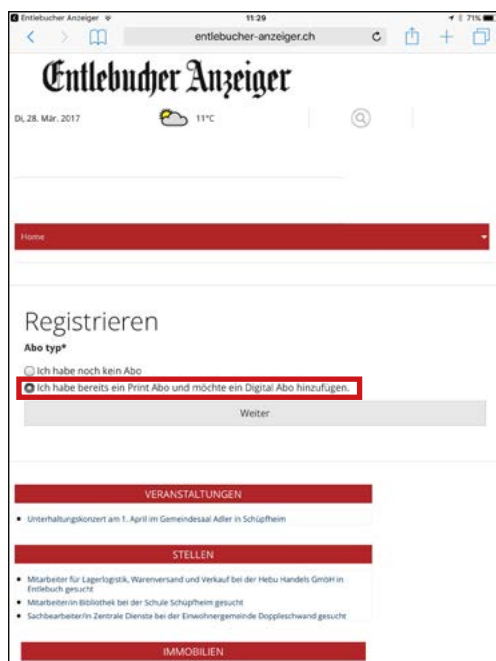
Entlebucher Anzeiger
11:29
71%
entlebucher-anzeiger.ch

Entlebucher Anzeiger

Di, 28. Mär. 2017
11°C

Home

Registrieren

Abo typ*

Ich habe noch kein Abo
Ich habe bereits ein Print Abo und möchte ein Digital Abo hinzufügen.

Weiter

VERANSTALTUNGEN

- Unterhaltungskonzert am 1. April im Gemeindesaal Adler in Schüpfheim

STELLEN

- Mitarbeiter für Lagerlogistik, Warenversand und Verkauf bei der Hebu Handels GmbH in Entlebuch gesucht
- Mitarbeiter/in Bibliothek bei der Schule Schüpfheim gesucht
- Sachbearbeiter/in Zentrale Dienste bei der Einwohnergemeinde Doppleschwand gesucht

IMMOBILIEN